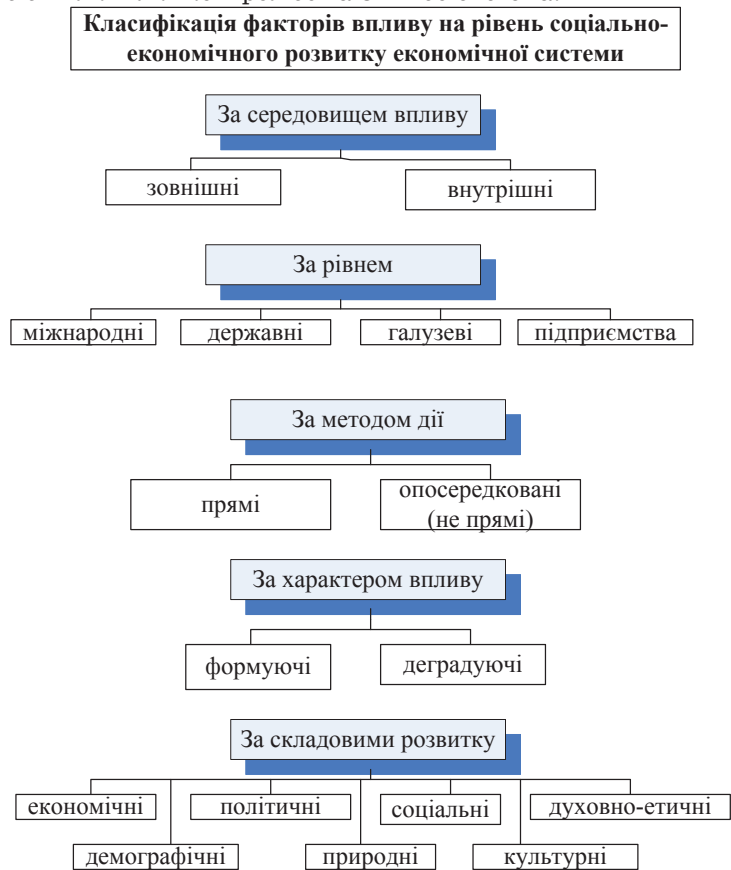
Класифікація факторів впливу на рівень соціально-економічного розвитку економічної системи

За середовищем впливу

зовнішні

внутрішні

За рівнем

міжнародні

державні

галузеві

підприємства

За методом дії

прямі

опосередковані (не прямі)

За характером впливу

формуючі

деградуючі

За складовими розвитку

економічні

політичні

соціальні

духовно-етичні

демографічні

природні

культурні